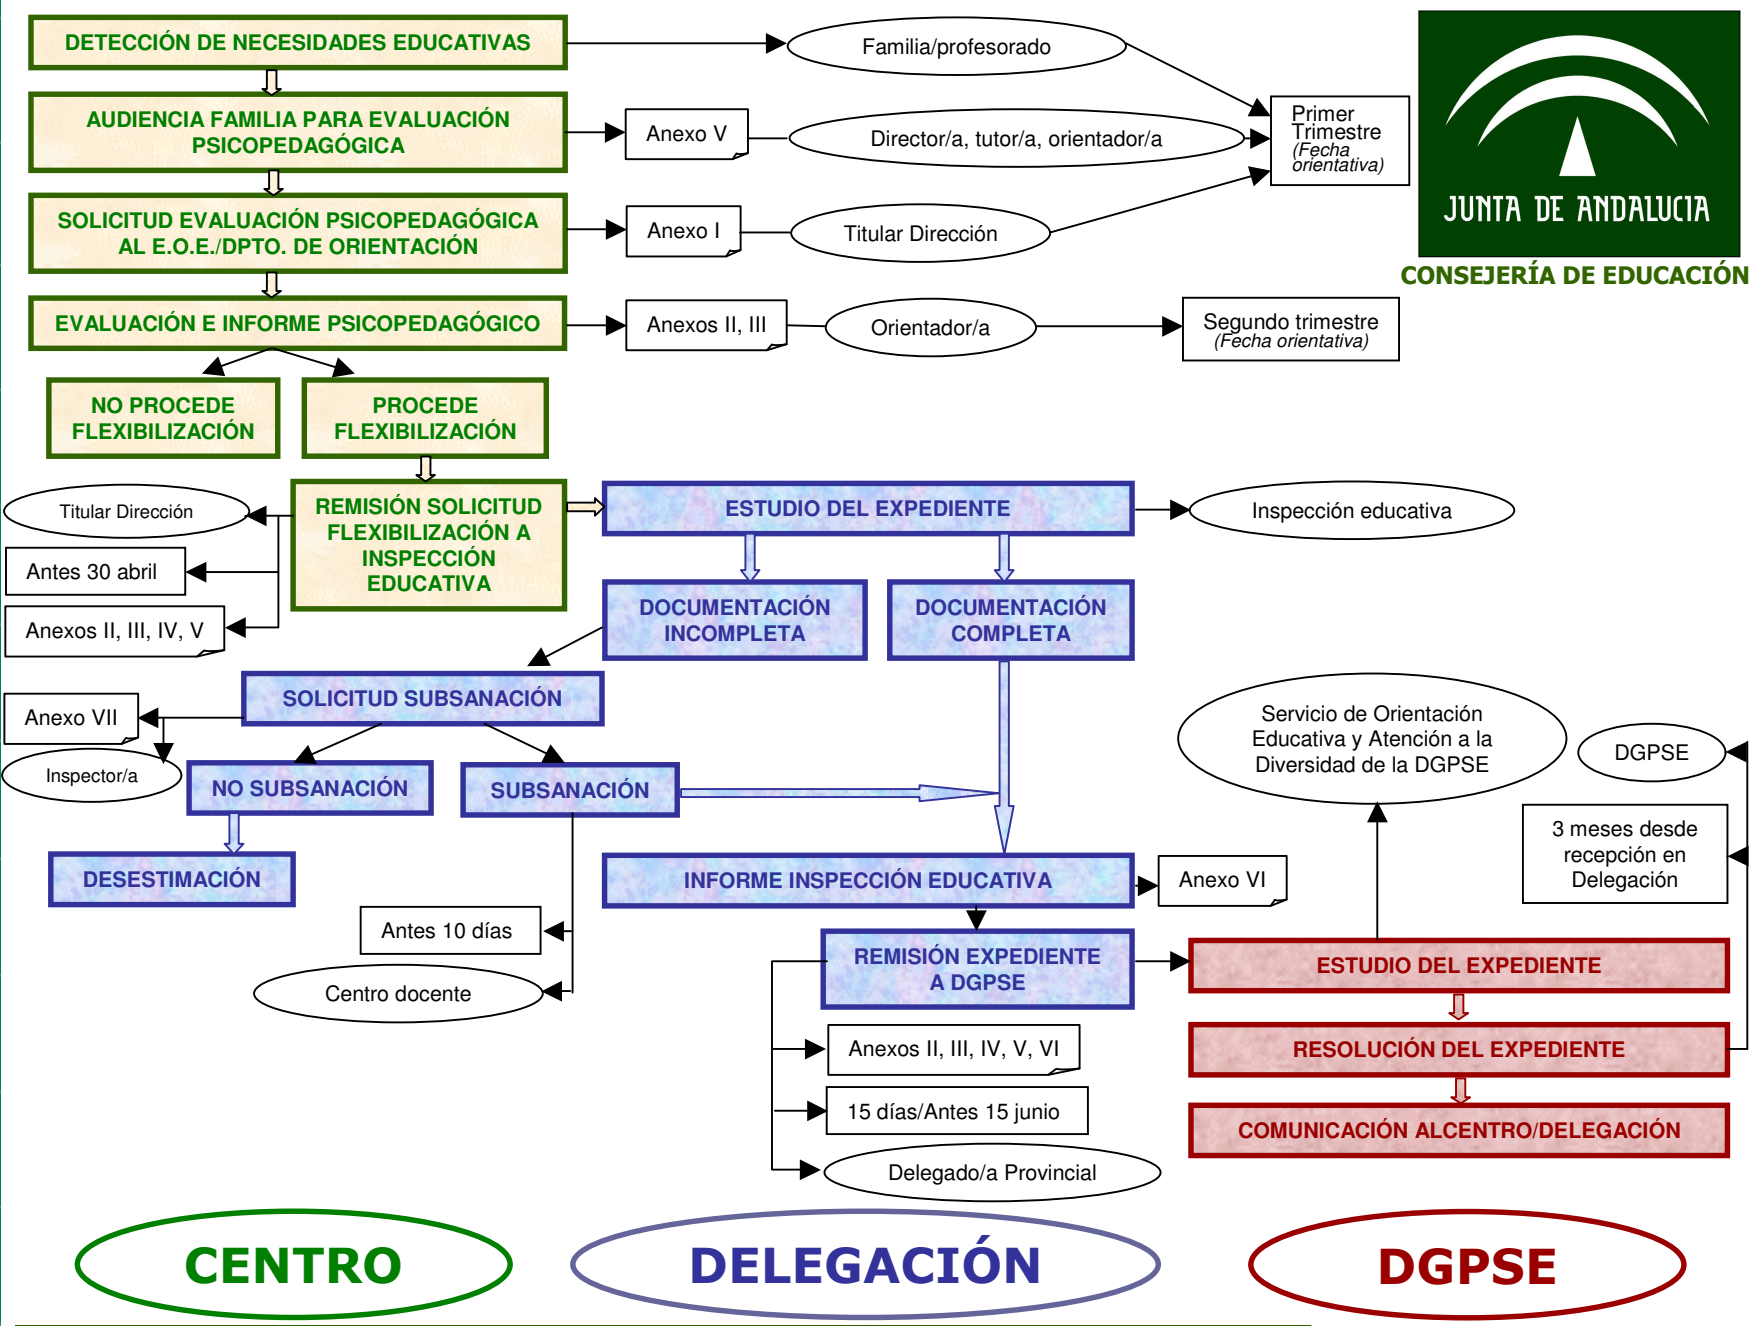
DETECCIÓN DE NECESIDADES EDUCATIVAS

Familia/profesorado

JUNTA DE ANDALUCIA

CONSEJERÍA DE EDUCACIÓN

AUDIENCIA FAMILIA PARA EVALUACIÓN PSICOPEDAGÓGICA

Anexo V

Director/a, tutor/a, orientador/a

Primer Trimestre (Fecha orientativa)

SOLICITUD EVALUACIÓN PSICOPEDAGÓGICA AL E.O.E./DPTO. DE ORIENTACIÓN

Anexo I

Titular Dirección

EVALUACIÓN E INFORME PSICOPEDAGÓGICO

Anexos II, III

Orientador/a

Segundo trimestre (Fecha orientativa)

NO PROCEDE FLEXIBILIZACIÓN

PROCEDE FLEXIBILIZACIÓN

Titular Dirección

Antes 30 abril

Anexos II, III, IV, V

REMISIÓN SOLICITUD FLEXIBILIZACIÓN A INSPECCIÓN EDUCATIVA

ESTUDIO DEL EXPEDIENTE

Inspección educativa

DOCUMENTACIÓN INCOMPLETA

DOCUMENTACIÓN COMPLETA

SOLICITUD SUBSANACIÓN

Anexo VII

Inspector/a

NO SUBSANACIÓN

SUBSANACIÓN

Servicio de Orientación Educativa y Atención a la Diversidad de la DGPSE

DGPSE

3 meses desde recepción en Delegación

DESESTIMACIÓN

INFORME INSPECCIÓN EDUCATIVA

Anexo VI

Antes 10 días

Centro docente

REMISIÓN EXPEDIENTE A DGPSE

ESTUDIO DEL EXPEDIENTE

RESOLUCIÓN DEL EXPEDIENTE

COMUNICACIÓN ALCENTRO/DELEGACIÓN

Anexos II, III, IV, V, VI

15 días/Antes 15 junio

Delegado/a Provincial

CENTRO

DELEGACIÓN

DGPSE